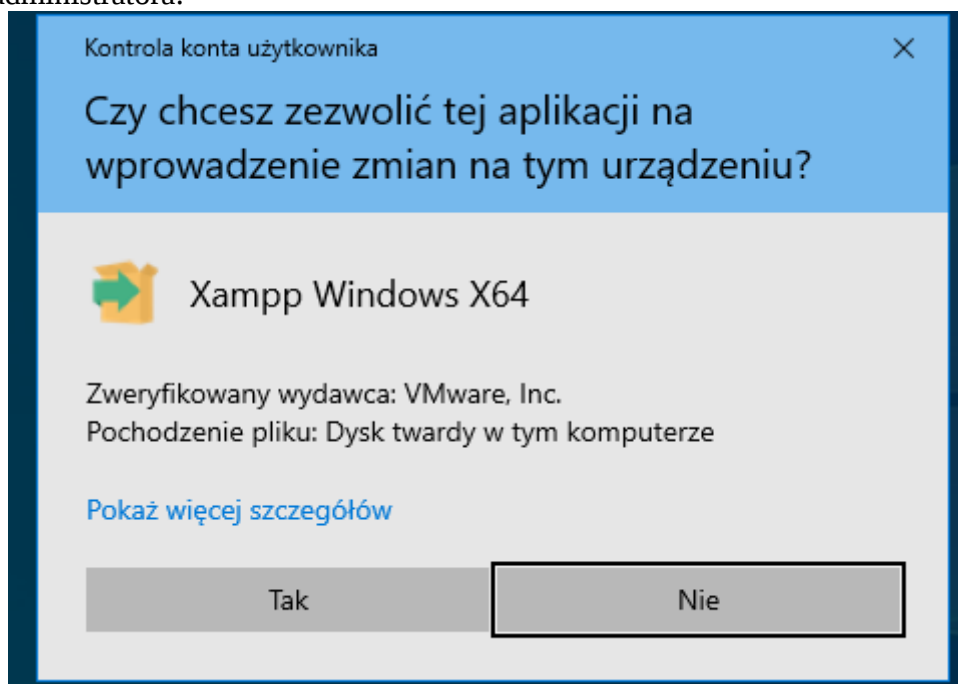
administratora.

Kontrola konta użytkownika

×

Czy chcesz zezwolić tej aplikacji na wprowadzenie zmian na tym urządzeniu?

Xampp Windows X64

Zweryfikowany wydawca: VMware, Inc.
Pochodzenie pliku: Dysk twardy w tym komputerze

Pokaż więcej szczegółów

Tak

Nie